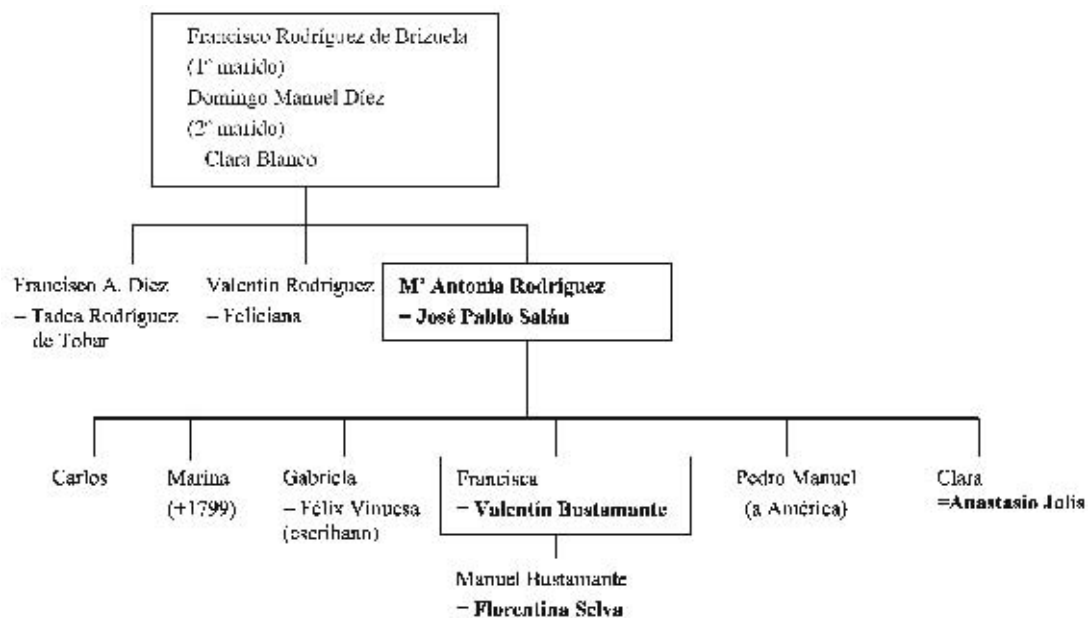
Francisco Rodríguez de Brizuela
(1° marido)
Domingo Manuel Díez
(2° marido)
Clara Blanco

Francisco A. Díez
= Tadea Rodríguez de Tobar

Valentín Rodríguez
= Feliciana

Mª Antonia Rodríguez
= José Pablo Salán

Carlos

Marina
(+1799)

Gabriela
= Félix Vinuesa
(escribano)

Francisca
= Valentín Bustamante

Manuel Bustamante
= Florentina Selva

Pedro Manuel
(a América)

Clara
=Anastasio Jolis